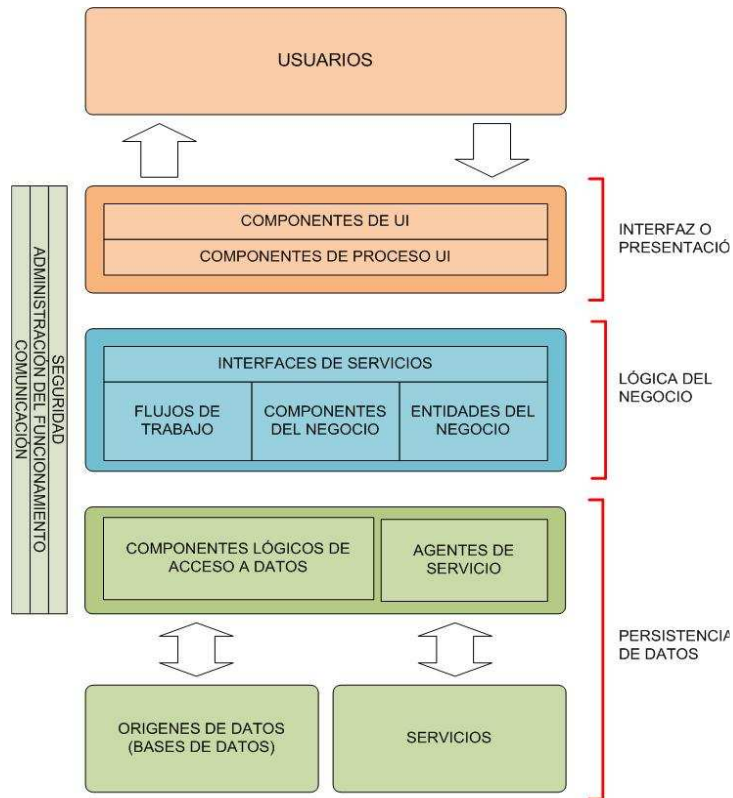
USUARIOS

SEGURIDAD
ADMINISTRACIÓN DEL FUNCIONAMIENTO
COMUNICACIÓN

COMPONENTES DE UI
COMPONENTES DE PROCESO UI

INTERFAZ O PRESENTACIÓ

INTERFACES DE SERVICIOS

| FLUJOS DE TRABAJO | COMPONENTES DEL NEGOCIO | ENTIDADES DEL NEGOCIO |
|---|---|---|

LÓGICA DEL NEGOCIO

COMPONENTES LÓGICOS DE ACCESO A DATOS

AGENTES DE SERVICIO

PERSISTENCIA DE DATOS

ORIGENES DE DATOS (BASES DE DATOS)

SERVICIOS